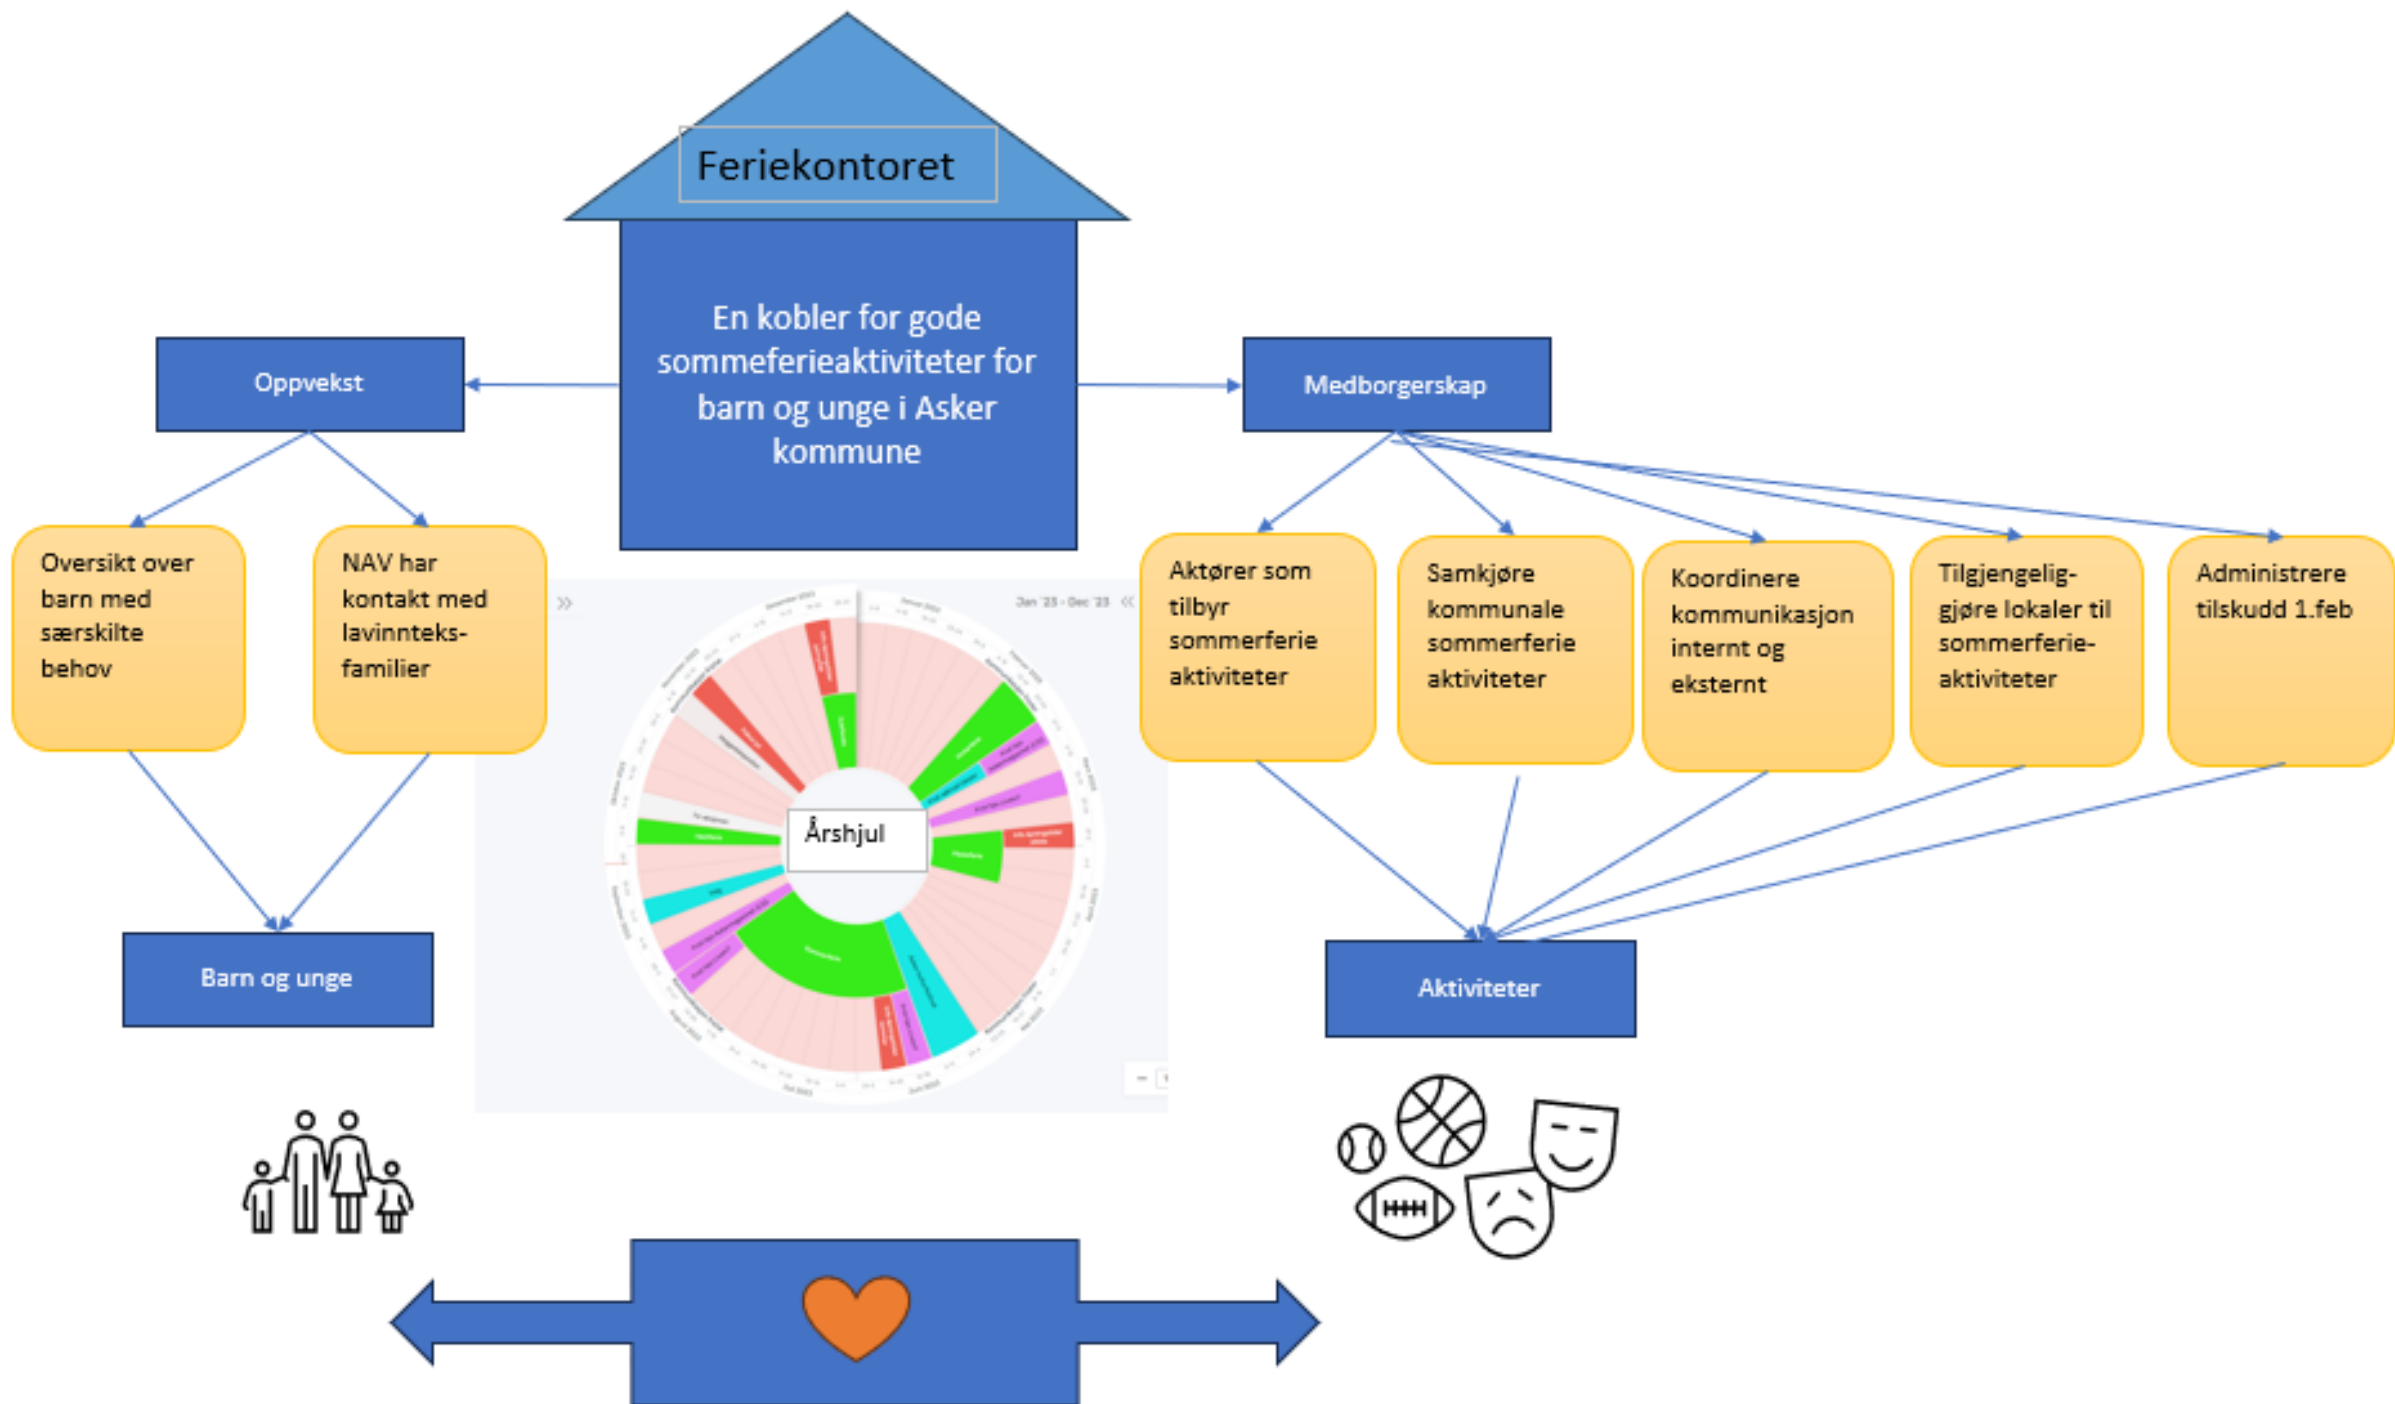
Feriekontoret

En kobler for gode sommeferieaktiviteter for barn og unge i Asker kommune

Oppvekst

Medborgerskap

Oversikt over barn med særskilte behov

NAV har kontakt med lavinnteks-familier

Aktører som tilbyr sommerferie aktiviteter

Samkjøre kommunale sommerferie aktiviteter

Koordinere kommunikasjon internt og eksternt

Tilgjengelig-gjøre lokaler til sommerferie-aktiviteter

Administrere tilskudd 1.feb

Jan '23 - Dec '23

Årshjul

Barn og unge

Aktiviteter